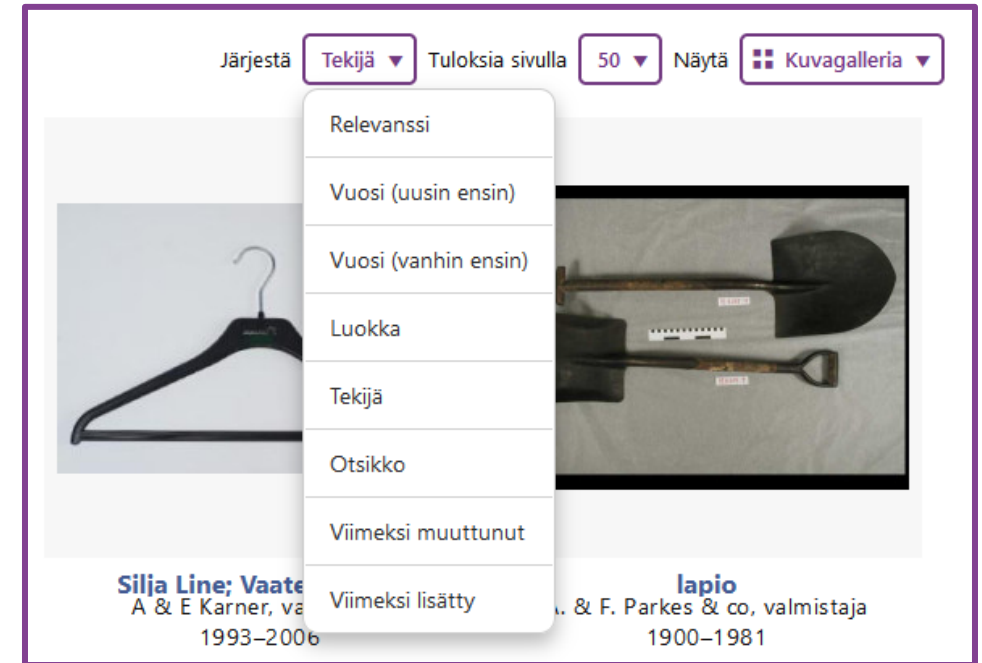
Järjestä Tekijä ▾ Tuloksia sivulla 50 ▾ Näytä Kuvagalleria ▾

Relevanssi
Vuosi (uusin ensin)
Vuosi (vanhin ensin)
Luokka
Tekijä
Otsikko
Viimeksi muuttunut
Viimeksi lisätty

Silja Line; Vaate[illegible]
A & E Karner, va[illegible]
1993–2006

lapio
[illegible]. & F. Parkes & co, valmistaja
1900–1981